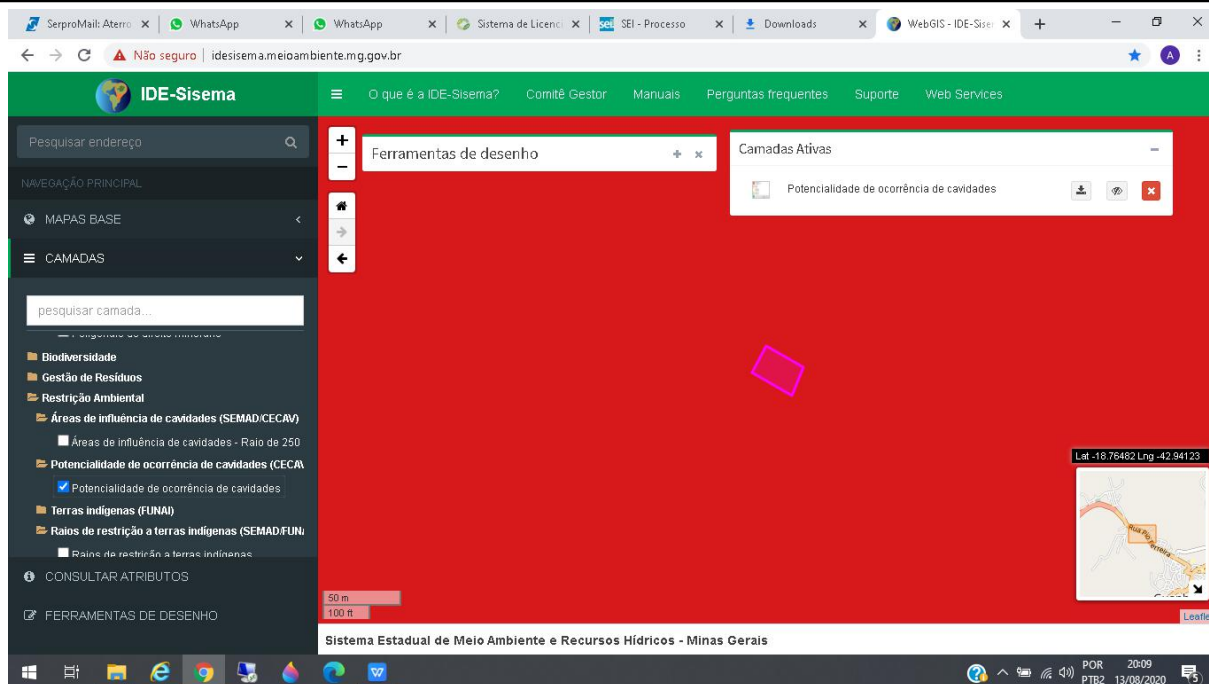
SerproMail: Aterro ×
WhatsApp ×
WhatsApp ×
Sistema de Licenci ×
SEI - Processo ×
Downloads ×
WebGIS - IDE-Siser ×
+

Não seguro | idesisema.meioambiente.mg.gov.br

IDE-Sisema
O que é a IDE-Sisema?
Comitê Gestor
Manuais
Perguntas frequentes
Suporte
Web Services

Pesquisar endereço
NAVEGAÇÃO PRINCIPAL
MAPAS BASE
CAMADAS
pesquisar camada...
Biodiversidade
Gestão de Resíduos
Restrição Ambiental
Áreas de influência de cavidades (SEMAD/CECAV)
Áreas de influência de cavidades - Raio de 250
Potencialidade de ocorrência de cavidades (CECAV
Potencialidade de ocorrência de cavidades
Terras indígenas (FUNAI)
Raios de restrição a terras indígenas (SEMAD/FUN
Raios de restrição a terras indígenas
CONSULTAR ATRIBUTOS
FERRAMENTAS DE DESENHO

+
−
Ferramentas de desenho
Camadas Ativas
Potencialidade de ocorrência de cavidades
Lat -18.76482 Lng -42.94123
Rua Pio Ferreira
50 m
100 ft
Leafle
Sistema Estadual de Meio Ambiente e Recursos Hídricos - Minas Gerais

POR PTB2 20:09 13/08/2020